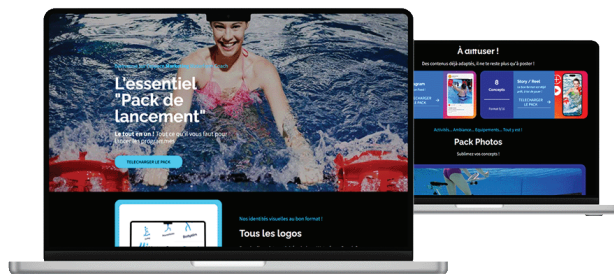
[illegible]

L'essentiel "Pack de lancement"

Le tout en un ! Tout ce qu'il vous faut pour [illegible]

TELECHARGER LE PACK

Nos identités visuelles au bon format !

Tous les logos

À amuser !

Des contenus déjà adaptés, il ne reste plus qu'à poster !

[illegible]

TELECHARGER LE PACK

8 Concepts

Story / Reel

TELECHARGER LE PACK

Activités... Ambiance... Equipements... Tout y est !

Pack Photos

Sublimez vos concepts !